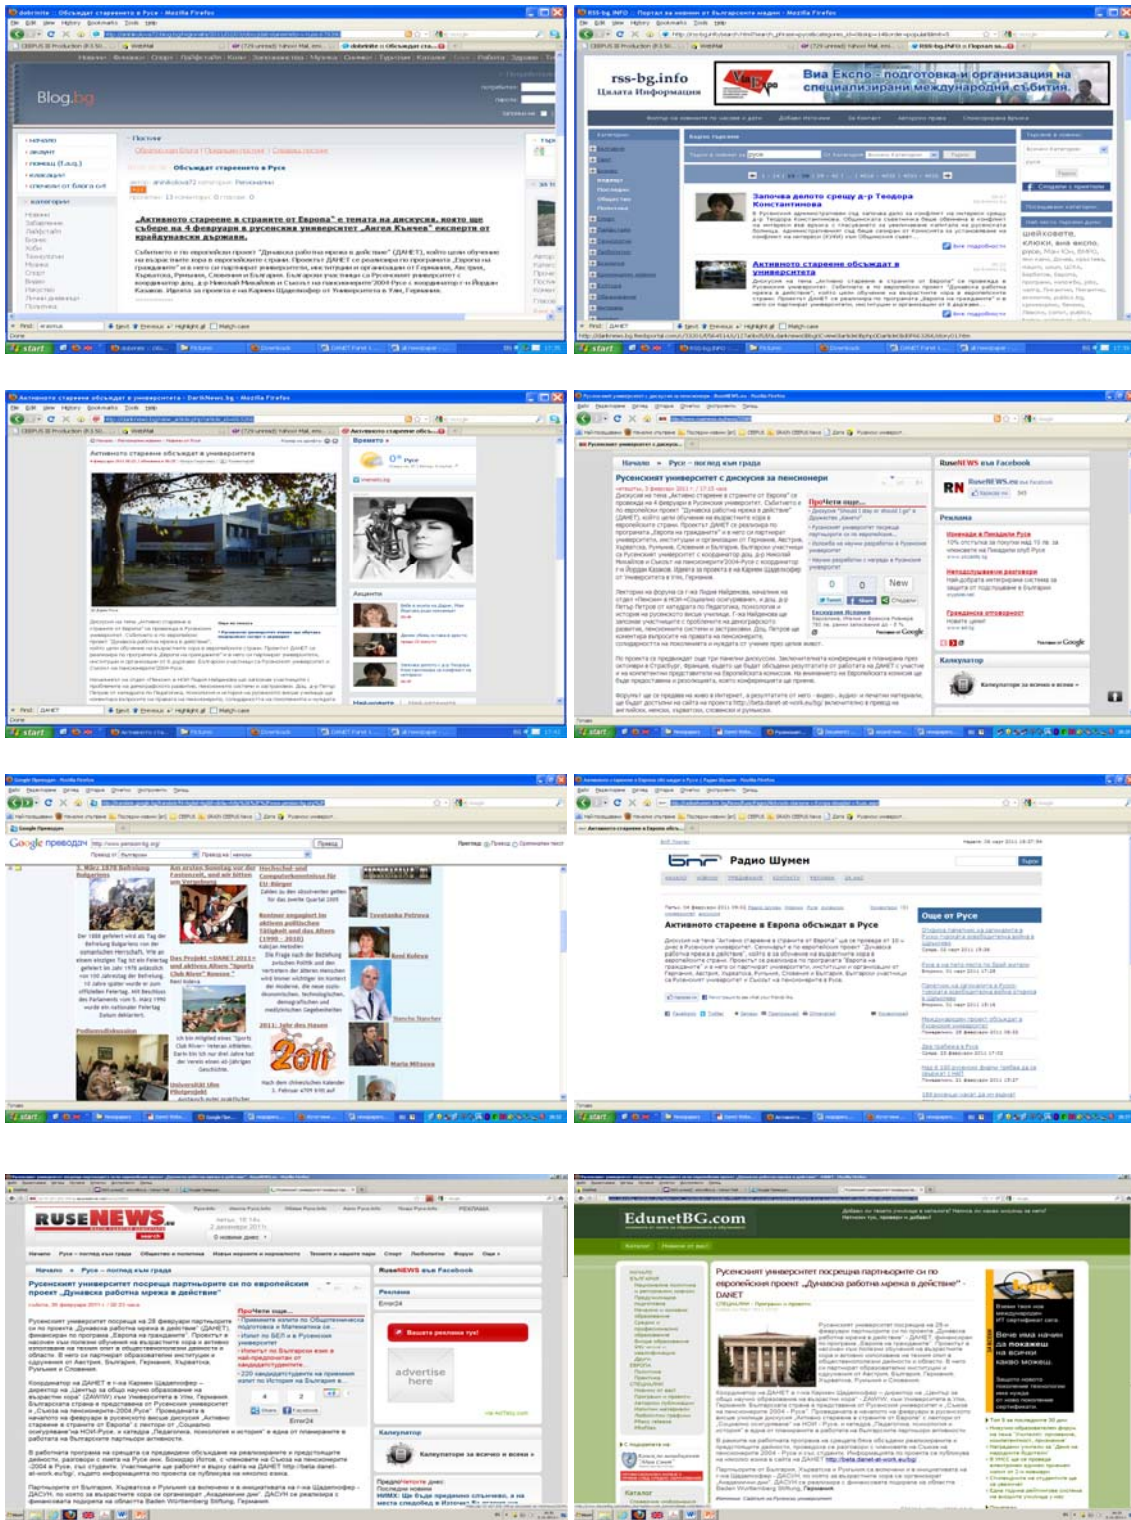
Blog.bg

Обсъждат стареенето в Русе

„Активното стареене в страните от Европа" е темата на дискусия, която ще се бъде на 4 февруари в русенския университет „Ангел Кънчев" експерти от крайдунавския държави.

rss-bg.info
Цялата Информация

Виа Експо - подготовка и организация на специализирани международни събития.

Започва делото срещу д-р Теодора Константинова

Активното стареене обсъждат в университета

start

Активното стареене обсъждат в университета

Времето

Русе

Русенският университет с дискусия за пенсионери

RuseNEWS във Facebook

Реклама

Календар

Google преводач

2011

Радио Шумен

Активното стареене в Европа обсъждат в Русе

Още от Русе

RUSENEWS

Начало » Русе - погледни към града

Русенският университет посреща партньорите си по европейския проект „Дунавска работна мрежа в действие"

RuseNEWS във Facebook

Реклама

Вашата реклама тук!

advertise here

Календар

EdunetBG.com

Русенският университет посреща партньорите си по европейския проект „Дунавска работна мрежа в действие" DANET